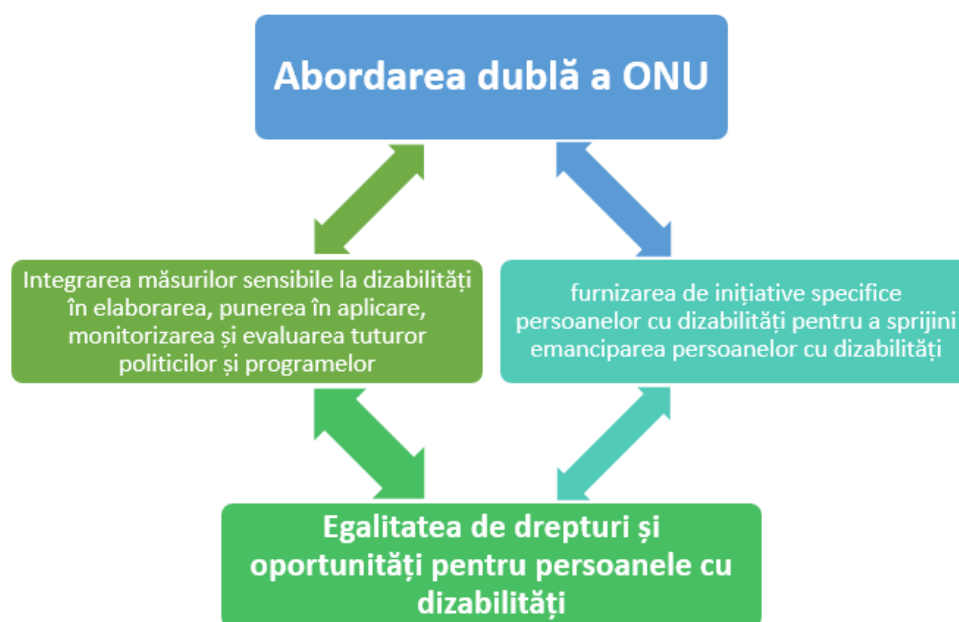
Abordarea dublă a ONU

Integrarea măsurilor sensibile la dizabilități în elaborarea, punerea în aplicare, monitorizarea și evaluarea tuturor politicilor și programelor

furnizarea de inițiative specifice persoanelor cu dizabilități pentru a sprijini emanciparea persoanelor cu dizabilități

Egalitatea de drepturi și oportunități pentru persoanele cu dizabilități